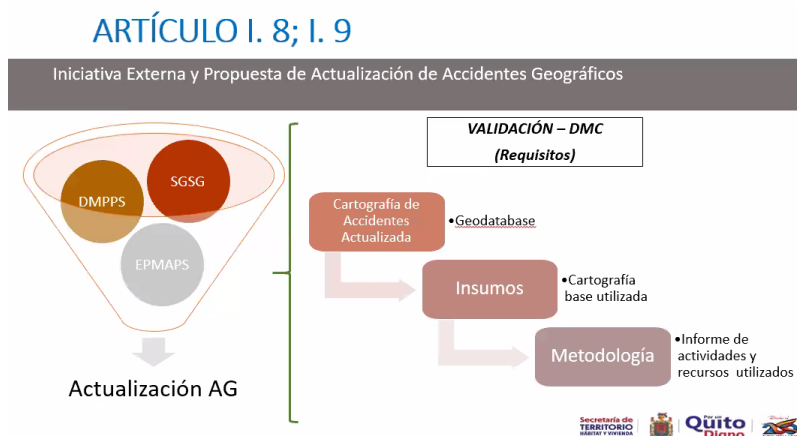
ARTÍCULO I. 8; I. 9

Iniciativa Externa y Propuesta de Actualización de Accidentes Geográficos

SGSG
DMPPS
EPMAPS

Actualización AG

VALIDACIÓN – DMC
(Requisitos)

Cartografía de Accidentes Actualizada
•Geodatabase

Insumos
•Cartografía base utilizada

Metodología
•Informe de actividades y recursos utilizados

Secretaría de TERRITORIO HÁBITAT Y VIVIENDA
Por un Quito Digno